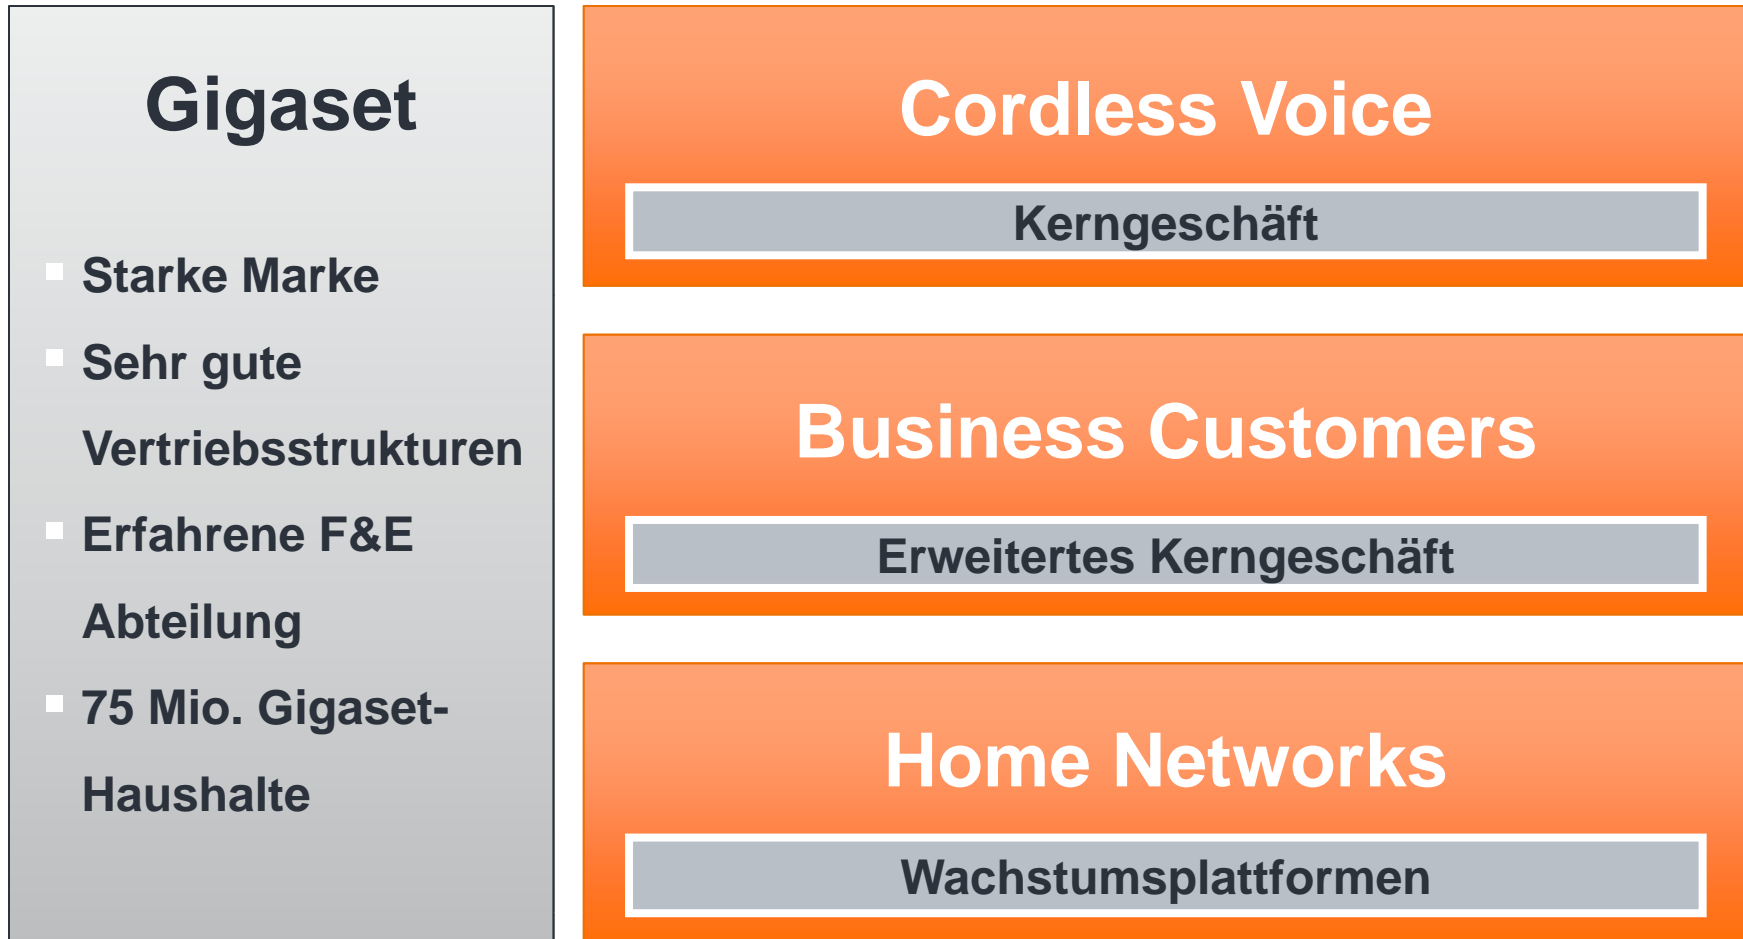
Gigaset

- Starke Marke
- Sehr gute Vertriebsstrukturen
- Erfahrene F&E Abteilung
- 75 Mio. Gigaset-Haushalte

Cordless Voice

Kerngeschäft

Business Customers

Erweitertes Kerngeschäft

Home Networks

Wachstumsplattformen